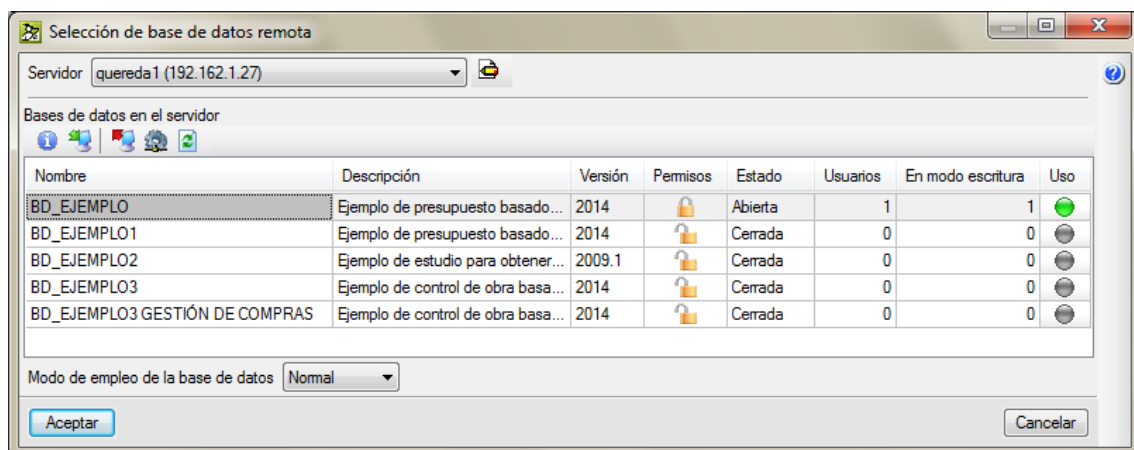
Selección de base de datos remota

Servidor quereda1 (192.162.1.27)

Bases de datos en el servidor

| Nombre | Descripción | Versión | Permisos | Estado | Usuarios | En modo escritura | Uso |
|---|---|---|---|---|---|---|---|
| BD_EJEMPLO | Ejemplo de presupuesto basado... | 2014 | | Abierta | 1 | 1 | |
| BD_EJEMPLO1 | Ejemplo de presupuesto basado... | 2014 | | Cerrada | 0 | 0 | |
| BD_EJEMPLO2 | Ejemplo de estudio para obtener... | 2009.1 | | Cerrada | 0 | 0 | |
| BD_EJEMPLO3 | Ejemplo de control de obra basa... | 2014 | | Cerrada | 0 | 0 | |
| BD_EJEMPLO3 GESTIÓN DE COMPRAS | Ejemplo de control de obra basa... | 2014 | | Cerrada | 0 | 0 | |

Modo de empleo de la base de datos Normal

Aceptar

Cancelar